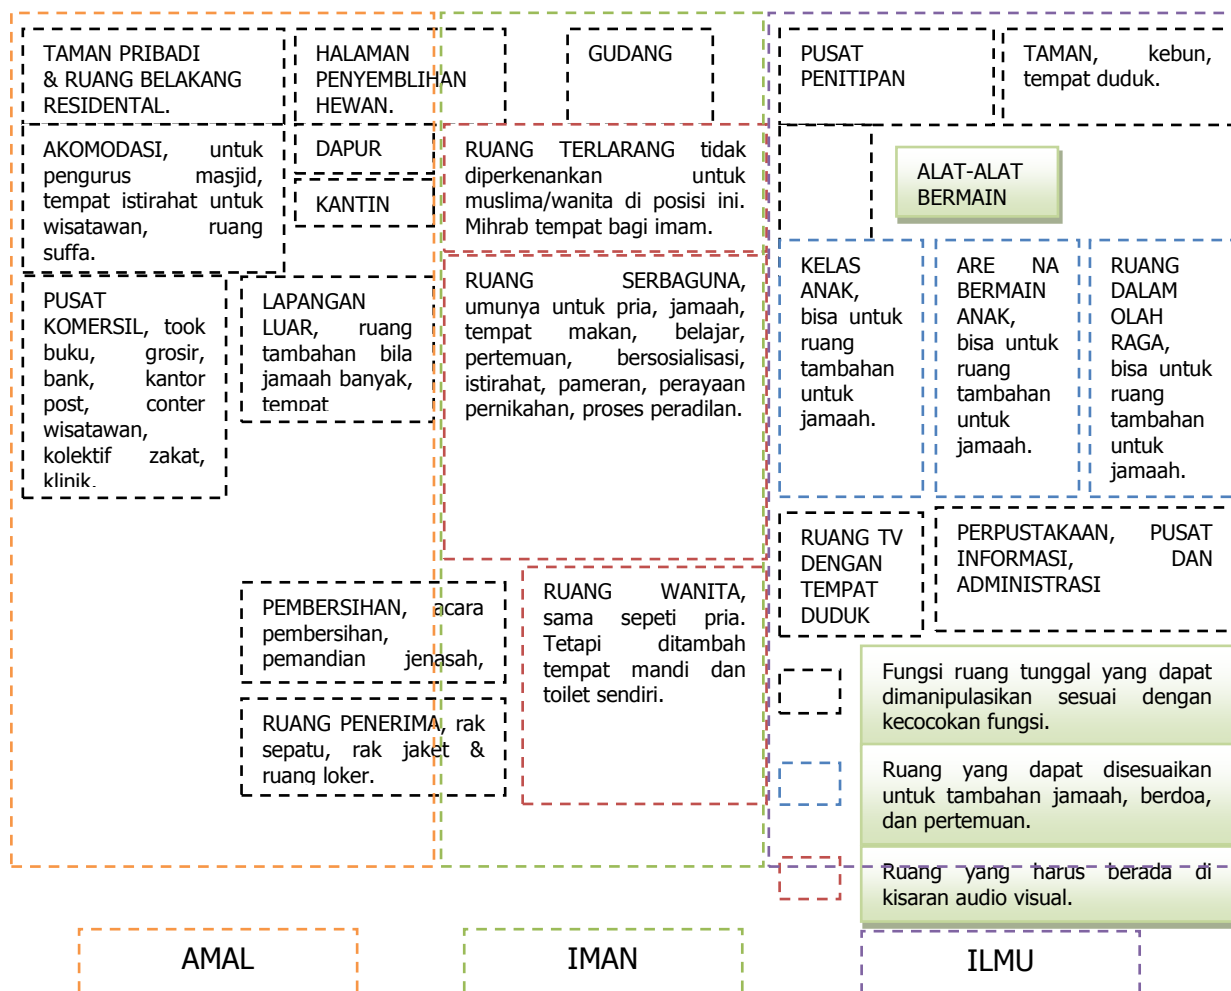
TAMAN PRIBADI & RUANG BELAKANG RESIDENTAL.

HALAMAN PENYEMBLIHAN HEWAN.

GUDANG

PUSAT PENITIPAN

TAMAN, kebun, tempat duduk.

AKOMODASI, untuk pengurus masjid, tempat istirahat untuk wisatawan, ruang suffa.

DAPUR

KANTIN

RUANG TERLARANG tidak diperkenankan untuk muslima/wanita di posisi ini. Mihrab tempat bagi imam.

ALAT-ALAT BERMAIN

PUSAT KOMERSIL, took buku, grosir, bank, kantor post, conter wisatawan, kolektif zakat, klinik.

LAPANGAN LUAR, ruang tambahan bila jamaah banyak, tempat

RUANG SERBAGUNA, umunya untuk pria, jamaah, tempat makan, belajar, pertemuan, bersosialisasi, istirahat, pameran, perayaan pernikahan, proses peradilan.

KELAS ANAK, bisa untuk ruang tambahan untuk jamaah.

ARE NA BERMAIN ANAK, bisa untuk ruang tambahan untuk jamaah.

RUANG DALAM OLAH RAGA, bisa untuk ruang tambahan untuk jamaah.

RUANG TV DENGAN TEMPAT DUDUK

PERPUSTAKAAN, PUSAT INFORMASI, DAN ADMINISTRASI

PEMBERSIHAN, acara pembersihan, pemandian jenasah,

RUANG WANITA, sama sepeti pria. Tetapi ditambah tempat mandi dan toilet sendiri.

RUANG PENERIMA, rak sepatu, rak jaket & ruang loker.

Fungsi ruang tunggal yang dapat dimanipulasikan sesuai dengan kecocokan fungsi.

Ruang yang dapat disesuaikan untuk tambahan jamaah, berdoa, dan pertemuan.

Ruang yang harus berada di kisaran audio visual.

AMAL

IMAN

ILMU